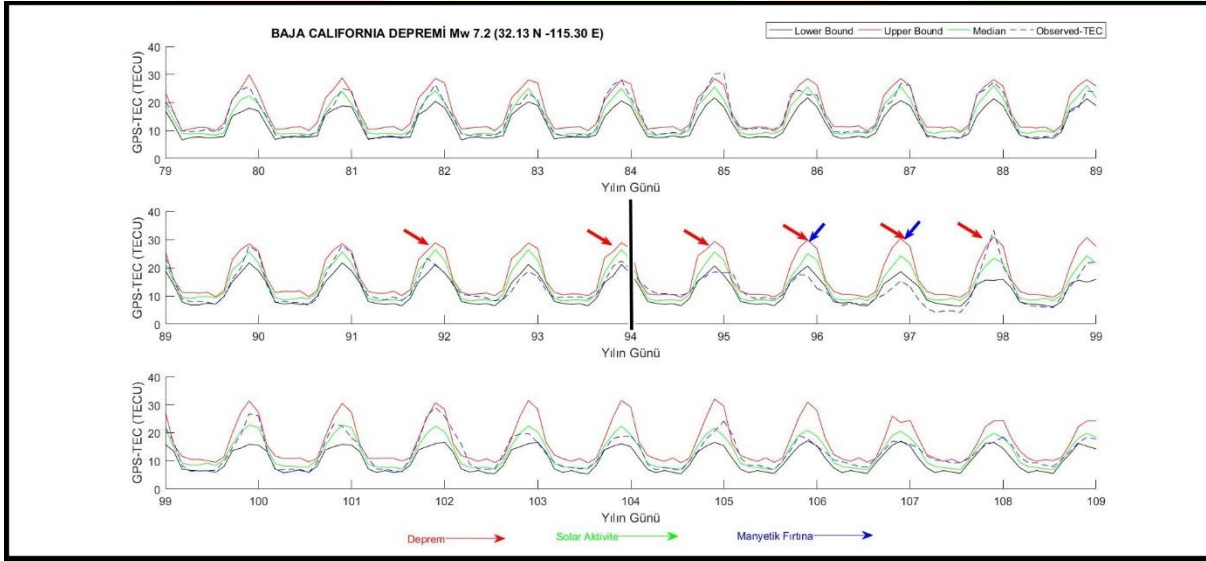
BAJA CALIFORNIA DEPREMİ Mw 7.2 (32.13 N -115.30 E)

Lower Bound
Upper Bound
Median
Observed-TEC

GPS-TEC (TECU)
40
30
20
10
0
79
80
81
82
83
84
85
86
87
88
89
Yılın Günü

GPS-TEC (TECU)
40
30
20
10
0
89
90
91
92
93
94
95
96
97
98
99
Yılın Günü

GPS-TEC (TECU)
40
30
20
10
0
99
100
101
102
103
104
105
106
107
108
109
Yılın Günü

Deprem
Solar Aktivite
Manyetik Fırtına